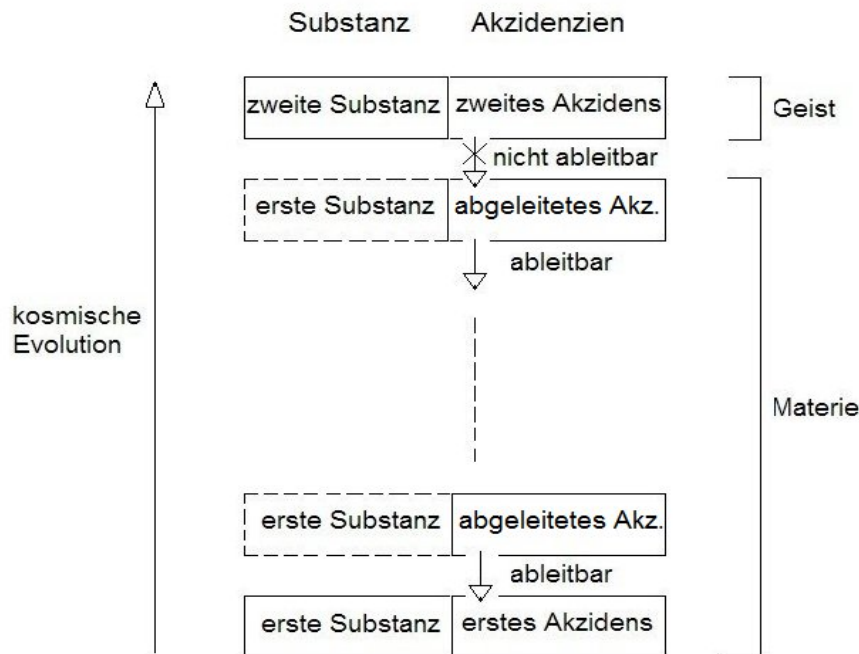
Substanz Akzidenzien

zweite Substanz | zweites Akzidens

Geist

nicht ableitbar

erste Substanz | abgeleitetes Akz.

ableitbar

kosmische Evolution

Materie

erste Substanz | abgeleitetes Akz.

ableitbar

erste Substanz | erstes Akzidens